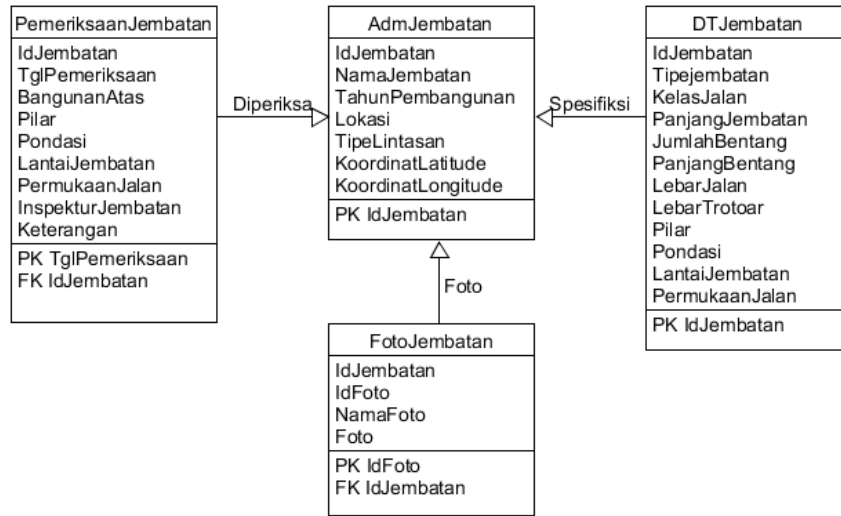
PemeriksaanJembatan
IdJembatan
TglPemeriksaan
BangunanAtas
Pilar
Pondasi
LantaiJembatan
PermukaanJalan
InspekturJembatan
Keterangan
PK TglPemeriksaan
FK IdJembatan

Diperiksa

AdmJembatan
IdJembatan
NamaJembatan
TahunPembangunan
Lokasi
TipeLintasan
KoordinatLatitude
KoordinatLongitude
PK IdJembatan

Spesifiksi

DTJembatan
IdJembatan
Tipejembatan
KelasJalan
PanjangJembatan
JumlahBentang
PanjangBentang
LebarJalan
LebarTrotoar
Pilar
Pondasi
LantaiJembatan
PermukaanJalan
PK IdJembatan

Foto

FotoJembatan
IdJembatan
IdFoto
NamaFoto
Foto
PK IdFoto
FK IdJembatan